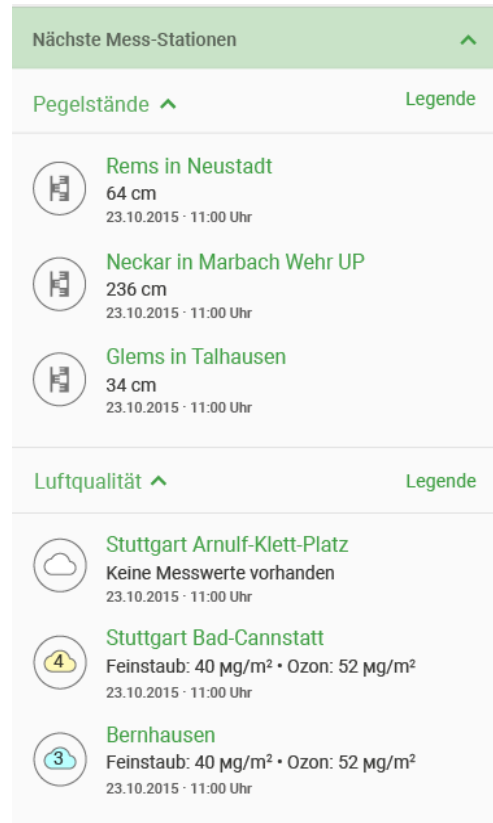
Nächste Mess-Stationen

Pegelstände

Legende

Rems in Neustadt
64 cm
23.10.2015 · 11:00 Uhr

Neckar in Marbach Wehr UP
236 cm
23.10.2015 · 11:00 Uhr

Glems in Talhausen
34 cm
23.10.2015 · 11:00 Uhr

Luftqualität

Legende

Stuttgart Arnulf-Klett-Platz
Keine Messwerte vorhanden
23.10.2015 · 11:00 Uhr

4
Stuttgart Bad-Cannstatt
Feinstaub: 40 Mg/m² • Ozon: 52 Mg/m²
23.10.2015 · 11:00 Uhr

3
Bernhausen
Feinstaub: 40 Mg/m² • Ozon: 52 Mg/m²
23.10.2015 · 11:00 Uhr